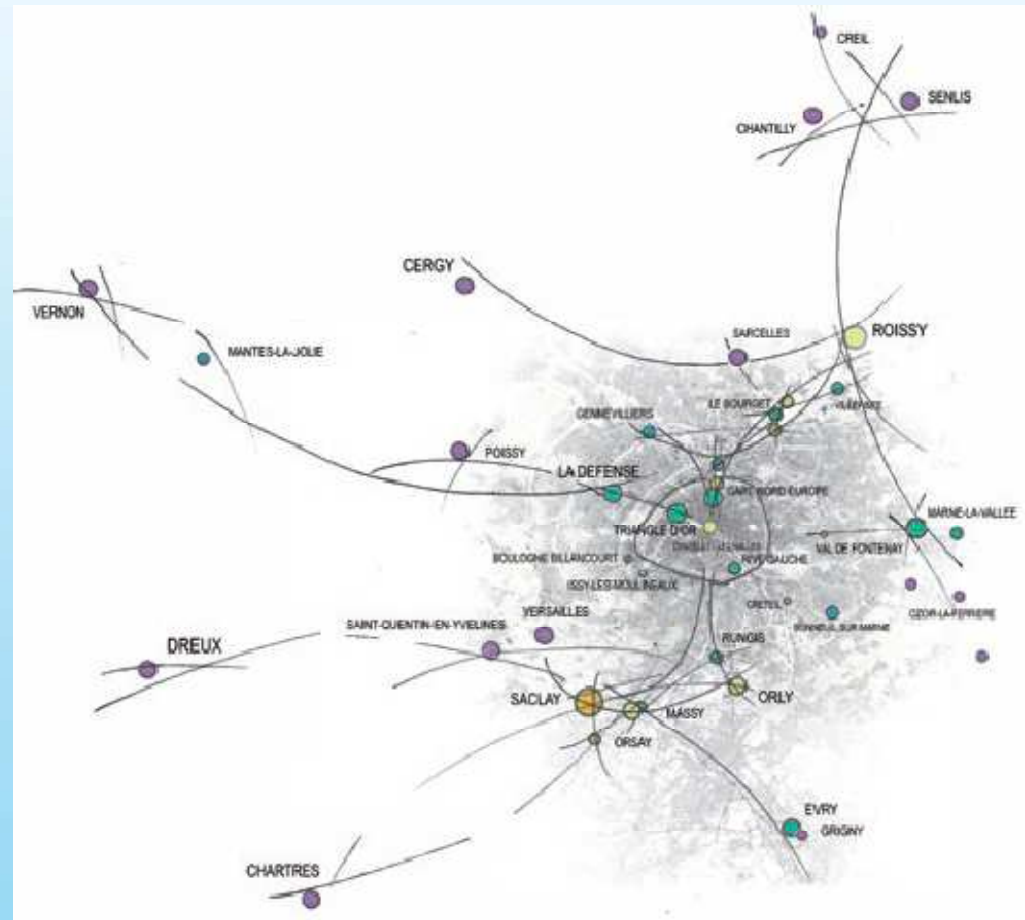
CREIL

SENLIS

CHANTILLY

CERGY

VERNON

MANTES-LA-JOLIE

SARCELLES

ROISSY

LE BOURGET

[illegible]

GENNEVILLIERS

POISSY

LA DEFENSE

GARE NORD EUROPE

TRIANGLE D'OR

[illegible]

MARNE-LA-VALLEE

VAL DE FONTENAY

BOULOGNE BILLANCOURT

RIVE GAUCHE

ISSY-LES-MOULINEAUX

CRETEIL

OZOIR-LA-FERRIERE

VERSAILLES

SAINT-QUENTIN-EN-YVELINES

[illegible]

DREUX

RUNGIS

SACLAY

ORLY

MASSY

ORSAY

EVRY

GRIGNY

CHARTRES